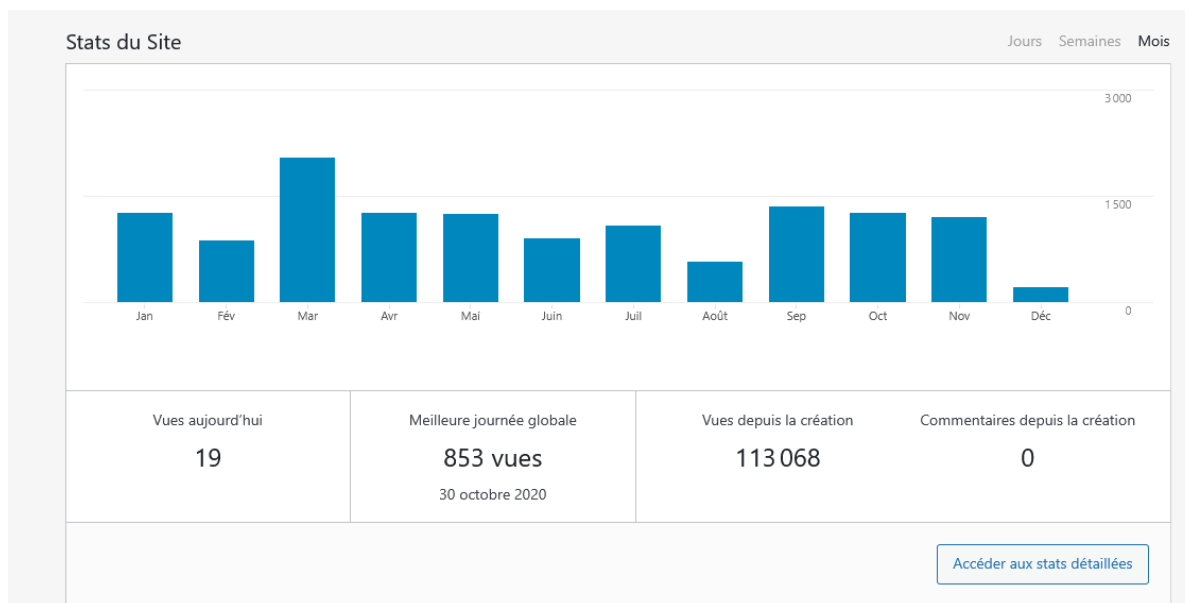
Stats du Site

Jours Semaines Mois

3 000
1 500
0

Jan Fév Mar Avr Mai Juin Juil Août Sep Oct Nov Déc

| Vues aujourd'hui | Meilleure journée globale | Vues depuis la création | Commentaires depuis la création |
|---|---|---|---|
| 19 | 853 vues | 113 068 | 0 |
| | 30 octobre 2020 | | |

Accéder aux stats détaillées